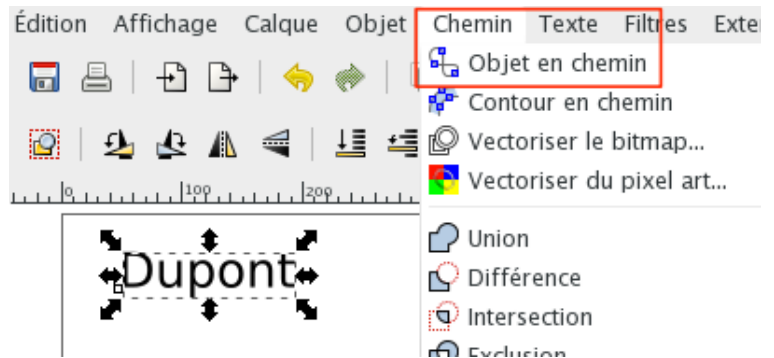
Édition Affichage Calque Objet Chemin Texte Filtres Exter

Objet en chemin
Contour en chemin
Vectoriser le bitmap...
Vectoriser du pixel art...
Union
Différence
Intersection
Exclusion

0 100 200

Dupont